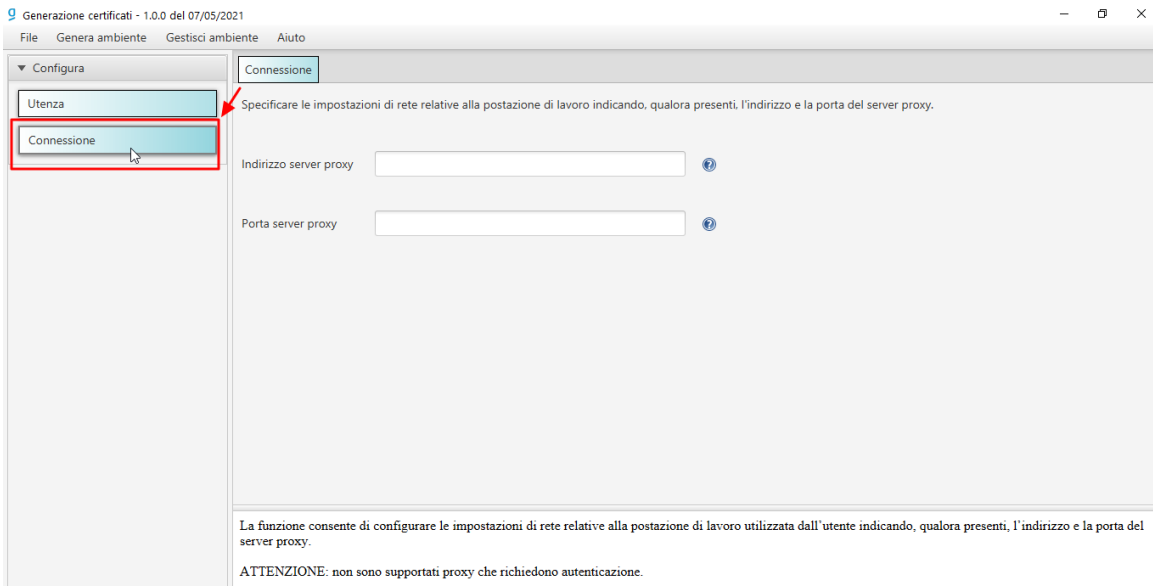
Generazione certificati - 1.0.0 del 07/05/2021

File Genera ambiente Gestisci ambiente Aiuto

▼ Configura

Utenza

Connessione

Connessione

Specificare le impostazioni di rete relative alla postazione di lavoro indicando, qualora presenti, l'indirizzo e la porta del server proxy.

Indirizzo server proxy

Porta server proxy

La funzione consente di configurare le impostazioni di rete relative alla postazione di lavoro utilizzata dall'utente indicando, qualora presenti, l'indirizzo e la porta del server proxy.

ATTENZIONE: non sono supportati proxy che richiedono autenticazione.